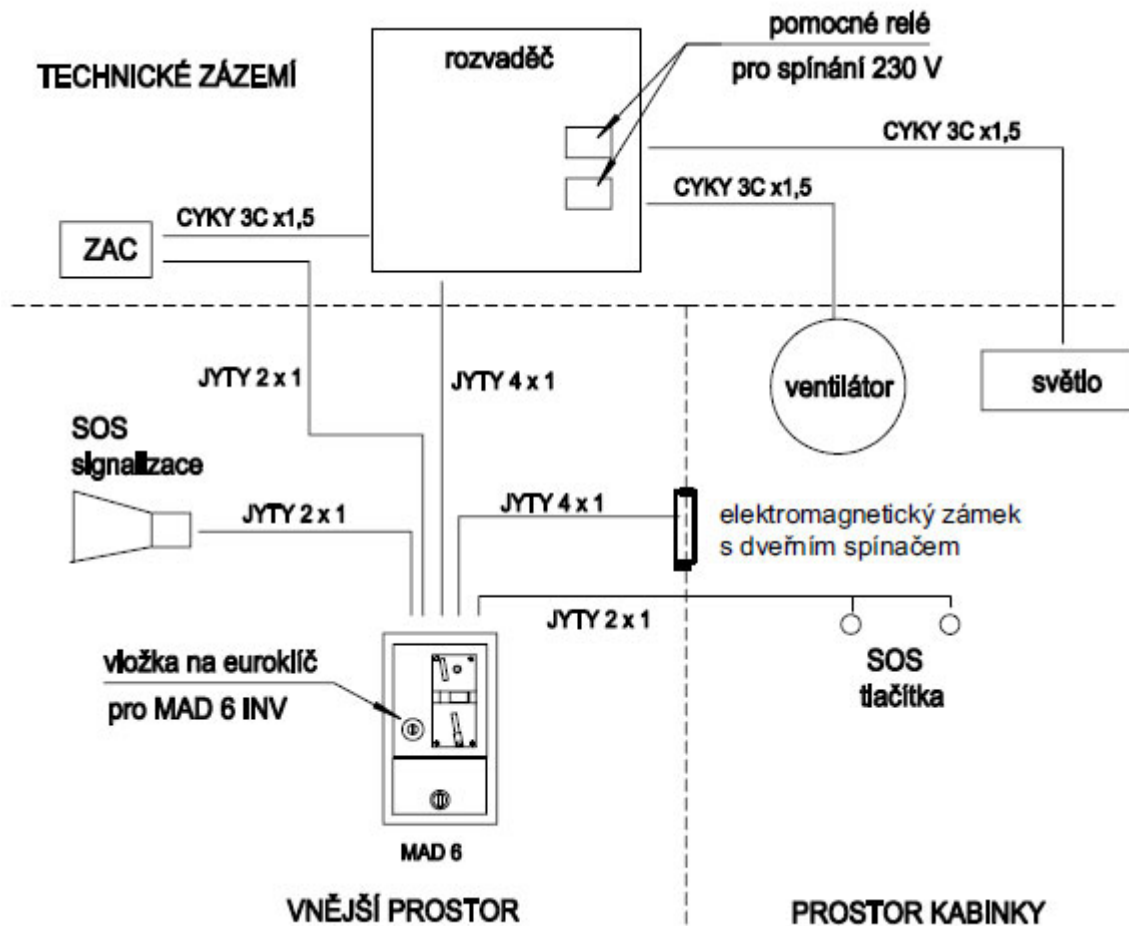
TECHNICKÉ ZÁZEMÍ

rozvaděč

pomocné relé
pro spínání 230 V

CYKY 3C x1,5

CYKY 3C x1,5

CYKY 3C x1,5

ZAC

JYTY 2 x 1

JYTY 4 x 1

ventilátor

světlo

SOS
signalizace

JYTY 2 x 1

JYTY 4 x 1

elektromagnetický zámek
s dveřním spínačem

JYTY 2 x 1

vložka na euroklíč
pro MAD 6 INV

SOS
tlačítka

MAD 6

VNĚJŠÍ PROSTOR

PROSTOR KABINKY